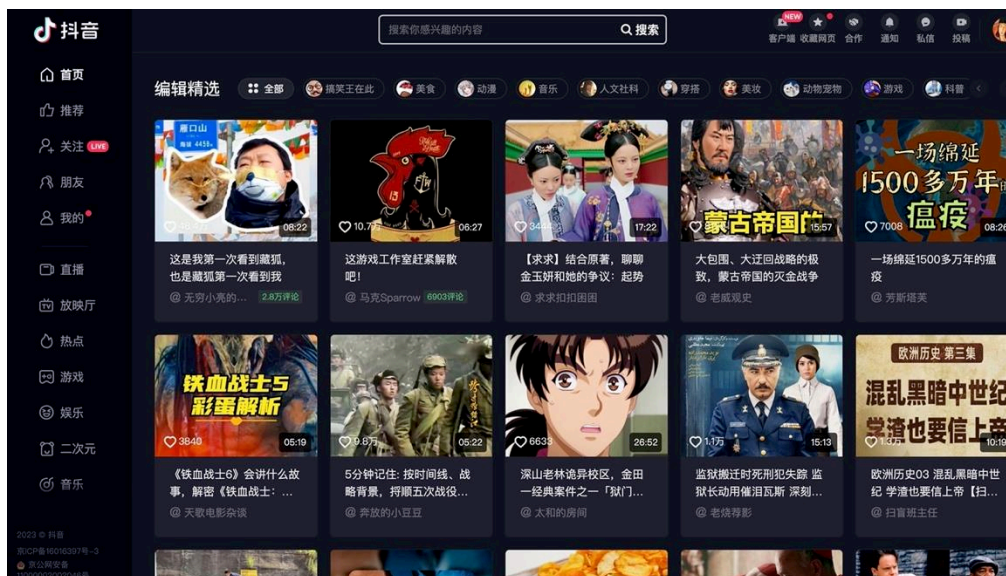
抖音

搜索你感兴趣的内容 搜索

NEW 客户端 收藏网页 合作 通知 私信 投稿

首页
推荐
关注 LIVE
朋友
我的
直播
放映厅
热点
游戏
娱乐
二次元
音乐

2023 © 抖音
京ICP备16016397号-3
京公网安备
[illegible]

编辑精选 全部 搞笑王在此 美食 动漫 音乐 人文社科 穿搭 美妆 动物宠物 游戏 科普

垭口山 海拔4453m
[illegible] 08:22
这是我第一次看到藏狐，也是藏狐第一次看到我
@ 无穷小亮的... 2.8万评论

10.7万 06:27
这游戏工作室赶紧解散吧！
@ 马克Sparrow 6903评论

3466 17:22
【求求】结合原著，聊聊金玉妍和她的争议：起势
@ 求求扣扣困困

蒙古帝国的 15:57
大包围、大迂回战略的极致，蒙古帝国的灭金战争
@ 老戚观史

一场绵延 1500多万年的 瘟疫
7008 08:26
一场绵延1500多万年的瘟疫
@ 芳斯塔芙

铁血战士5 彩蛋解析
3840 05:19
《铁血战士6》会讲什么故事，解密《铁血战士：...
@ 天歌电影杂谈

9.8万 05:22
5分钟记住：按时间线、战略背景，捋顺五次战役...
@ 奔放的小豆豆

6633 26:52
深山老林诡异校区，金田一经典案件之一「狱门...
@ 太和的房间

1.1万 15:13
监狱搬迁时死刑犯失踪 监狱长动用催泪瓦斯 深刻...
@ 老烧荐影

欧洲历史 第三集
混乱黑暗中世纪 学渣也要信上帝
1.3万 10:1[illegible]
欧洲历史03 混乱黑暗中世纪 学渣也要信上帝【扫...
@ 扫盲班主任